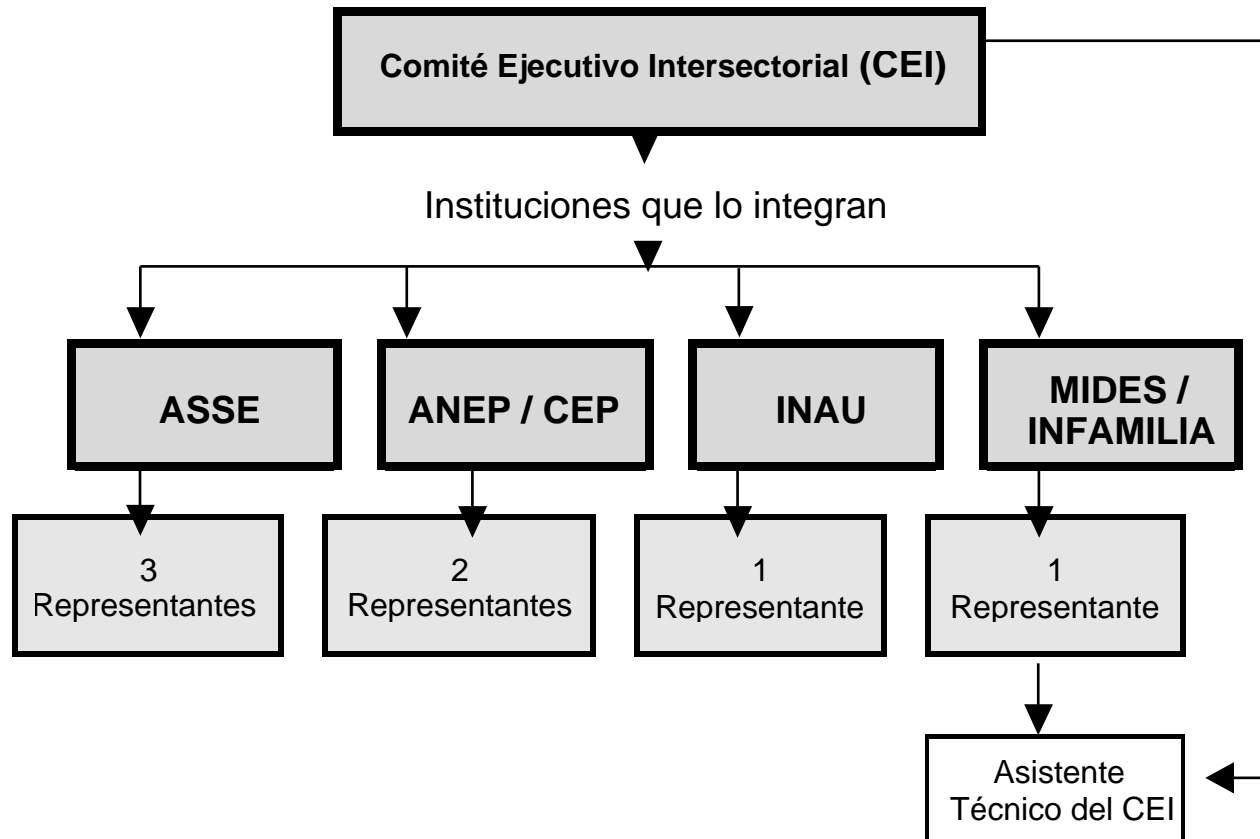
Comité Ejecutivo Intersectorial (CEI)

Instituciones que lo integran

ASSE

ANEP / CEP

INAU

MIDES / INFAMILIA

3 Representantes

2 Representantes

1 Representante

1 Representante

Asistente Técnico del CEI